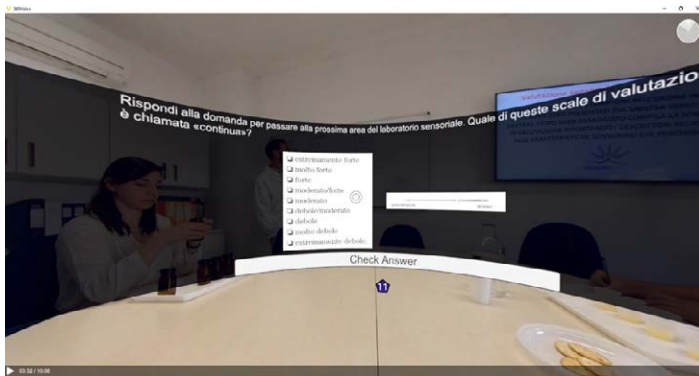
360Video

Rispondi alla domanda per passare alla prossima area del laboratorio sensoriale. Quale di queste scale di valutazio è chiamata «continua»?

estremamente forte
molto forte
forte
moderato/forte
moderato
debole/moderato
debole
molto debole
estremamente debole

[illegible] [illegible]

Check Answer

11

Valutazione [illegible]

03:32 / 10:00